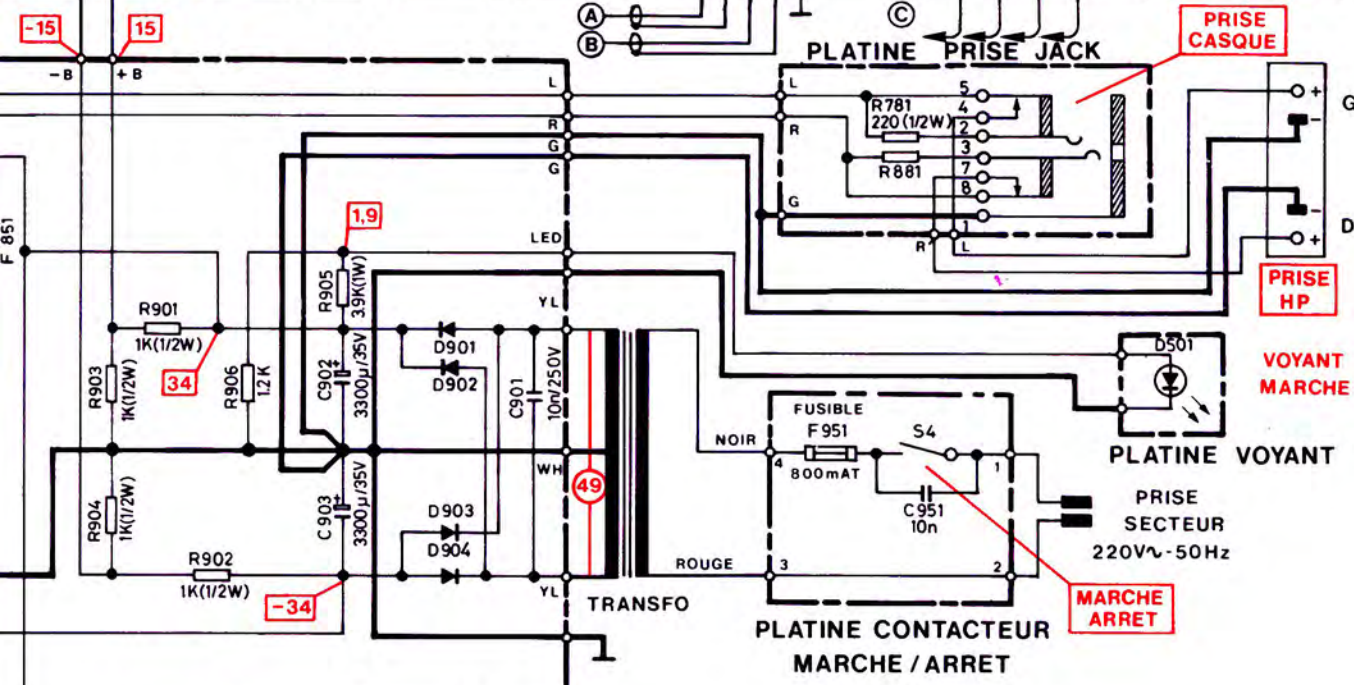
-15
15
-B
+B
A
B
C
PLATINE PRISE JACK
PRISE CASQUE
L
R
G
G
L
R
G
5
4
2
3
7
8
R781
220 (1/2W)
R881
R'
L
G
D
+
-
-
+
PRISE HP
F 851
LED
1,9
R905
3.9K(1W)
YL
R901
1K(1/2W)
34
R903
1K(1/2W)
R906
1,2K
C902
3300µ/35V
D901
D902
C901
10n/250V
D501
VOYANT MARCHE
PLATINE VOYANT
FUSIBLE
F951
800mAT
S4
NOIR
4
1
C951
10n
WH
49
PRISE SECTEUR
220V∿-50Hz
R904
1K(1/2W)
C903
3300µ/35V
D903
D904
R902
1K(1/2W)
-34
YL
ROUGE
3
2
TRANSFO
MARCHE ARRET
PLATINE CONTACTEUR
MARCHE / ARRET